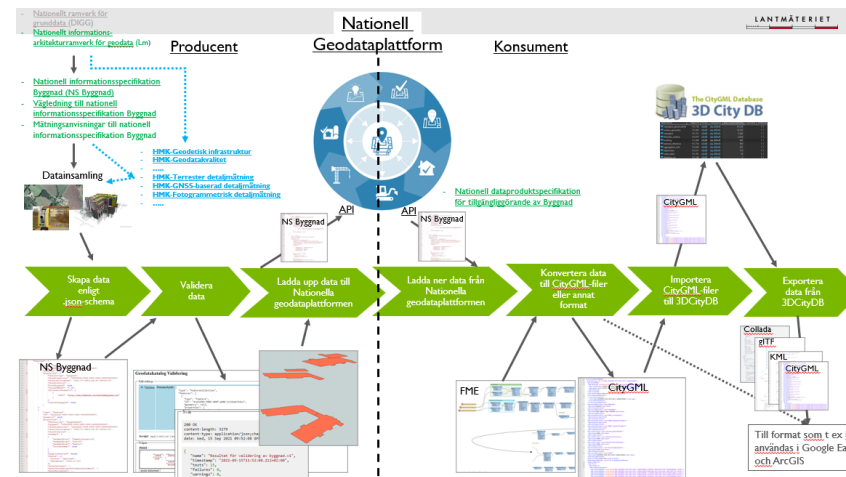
- Nationellt ramverk för grunddata (DIGG)
- Nationellt informations-arkitekturramverk för geodata (Lm)

Producent

Nationell Geodataplattform

Konsument

LANTMÄTERIET

- Nationell informationsspecifikation Byggnad (NS Byggnad)
- Vägledning till nationell informationsspecifikation Byggnad
- Mätningsanvisningar till nationell informationsspecifikation Byggnad

- HMK-Geodetisk infrastruktur
- HMK-Geodatakvalitet
- .....
- HMK-Terrester detaljmätning
- HMK-GNSS-baserad detaljmätning
- HMK-Fotogrammetrisk detaljmätning
- .....

Datainsamling

- Nationell dataproduktspecifikation för tillgängliggörande av Byggnad

The CityGML Database 3D City DB

NS Byggnad

API

API

NS Byggnad

CityGML

Skapa data enligt .json-schema

Validera data

Ladda upp data till Nationella geodataplattformen

Ladda ner data från Nationella geodataplattformen

Konvertera data till CityGML-filer eller annat format

Importera CityGML-filer till 3DCityDB

Exportera data från 3DCityDB

NS Byggnad

Geodatakatalog Validering

FME

CityGML

Collada

glTF

KML

CityGML

Till format som t ex användas i Google Ea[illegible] och ArcGIS